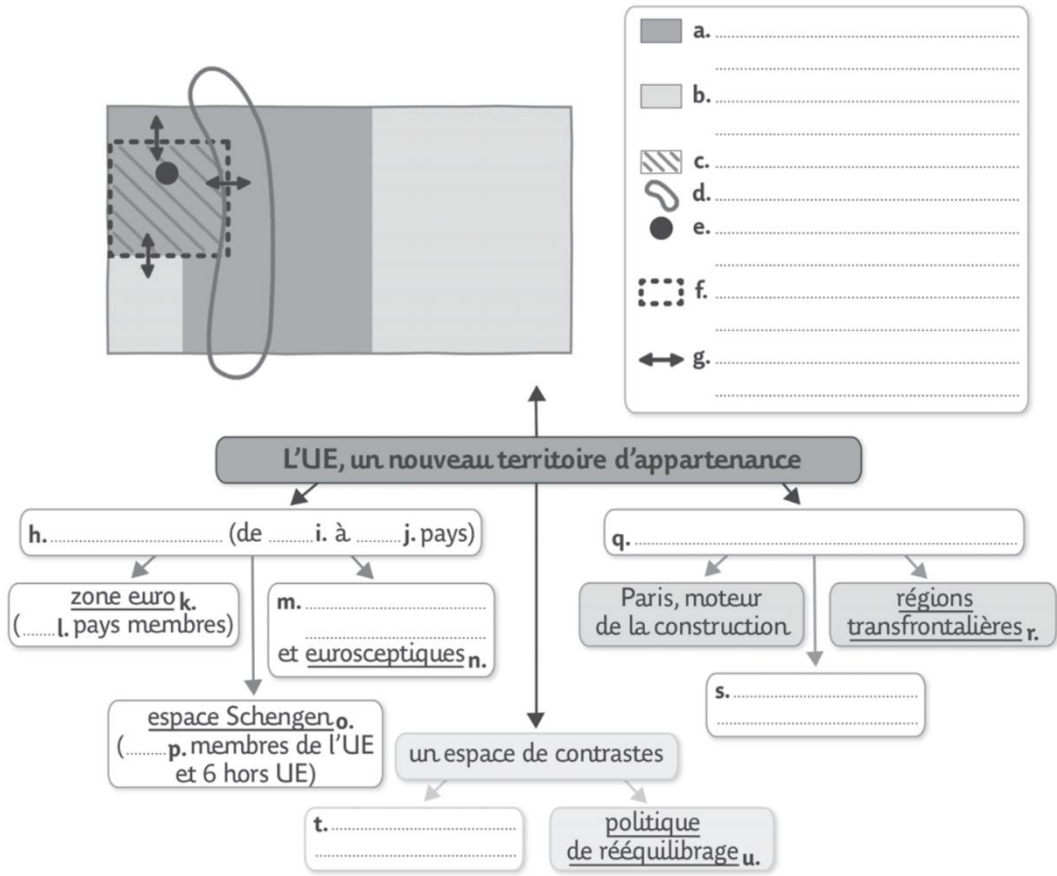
a. ..........

b. ..........

c. ..........
d. ..........
e. ..........

f. ..........

g. ..........

L'UE, un nouveau territoire d'appartenance

h. .......... (de ..........i. à ..........j. pays)

zone euro k.
(..........l. pays membres)

m. ..........
..........
et eurosceptiques n.

espace Schengen o.
(..........p. membres de l'UE et 6 hors UE)

q. ..........

Paris, moteur de la construction

régions transfrontalières r.

s. ..........
..........

un espace de contrastes

t. ..........
..........

politique de rééquilibrage u.